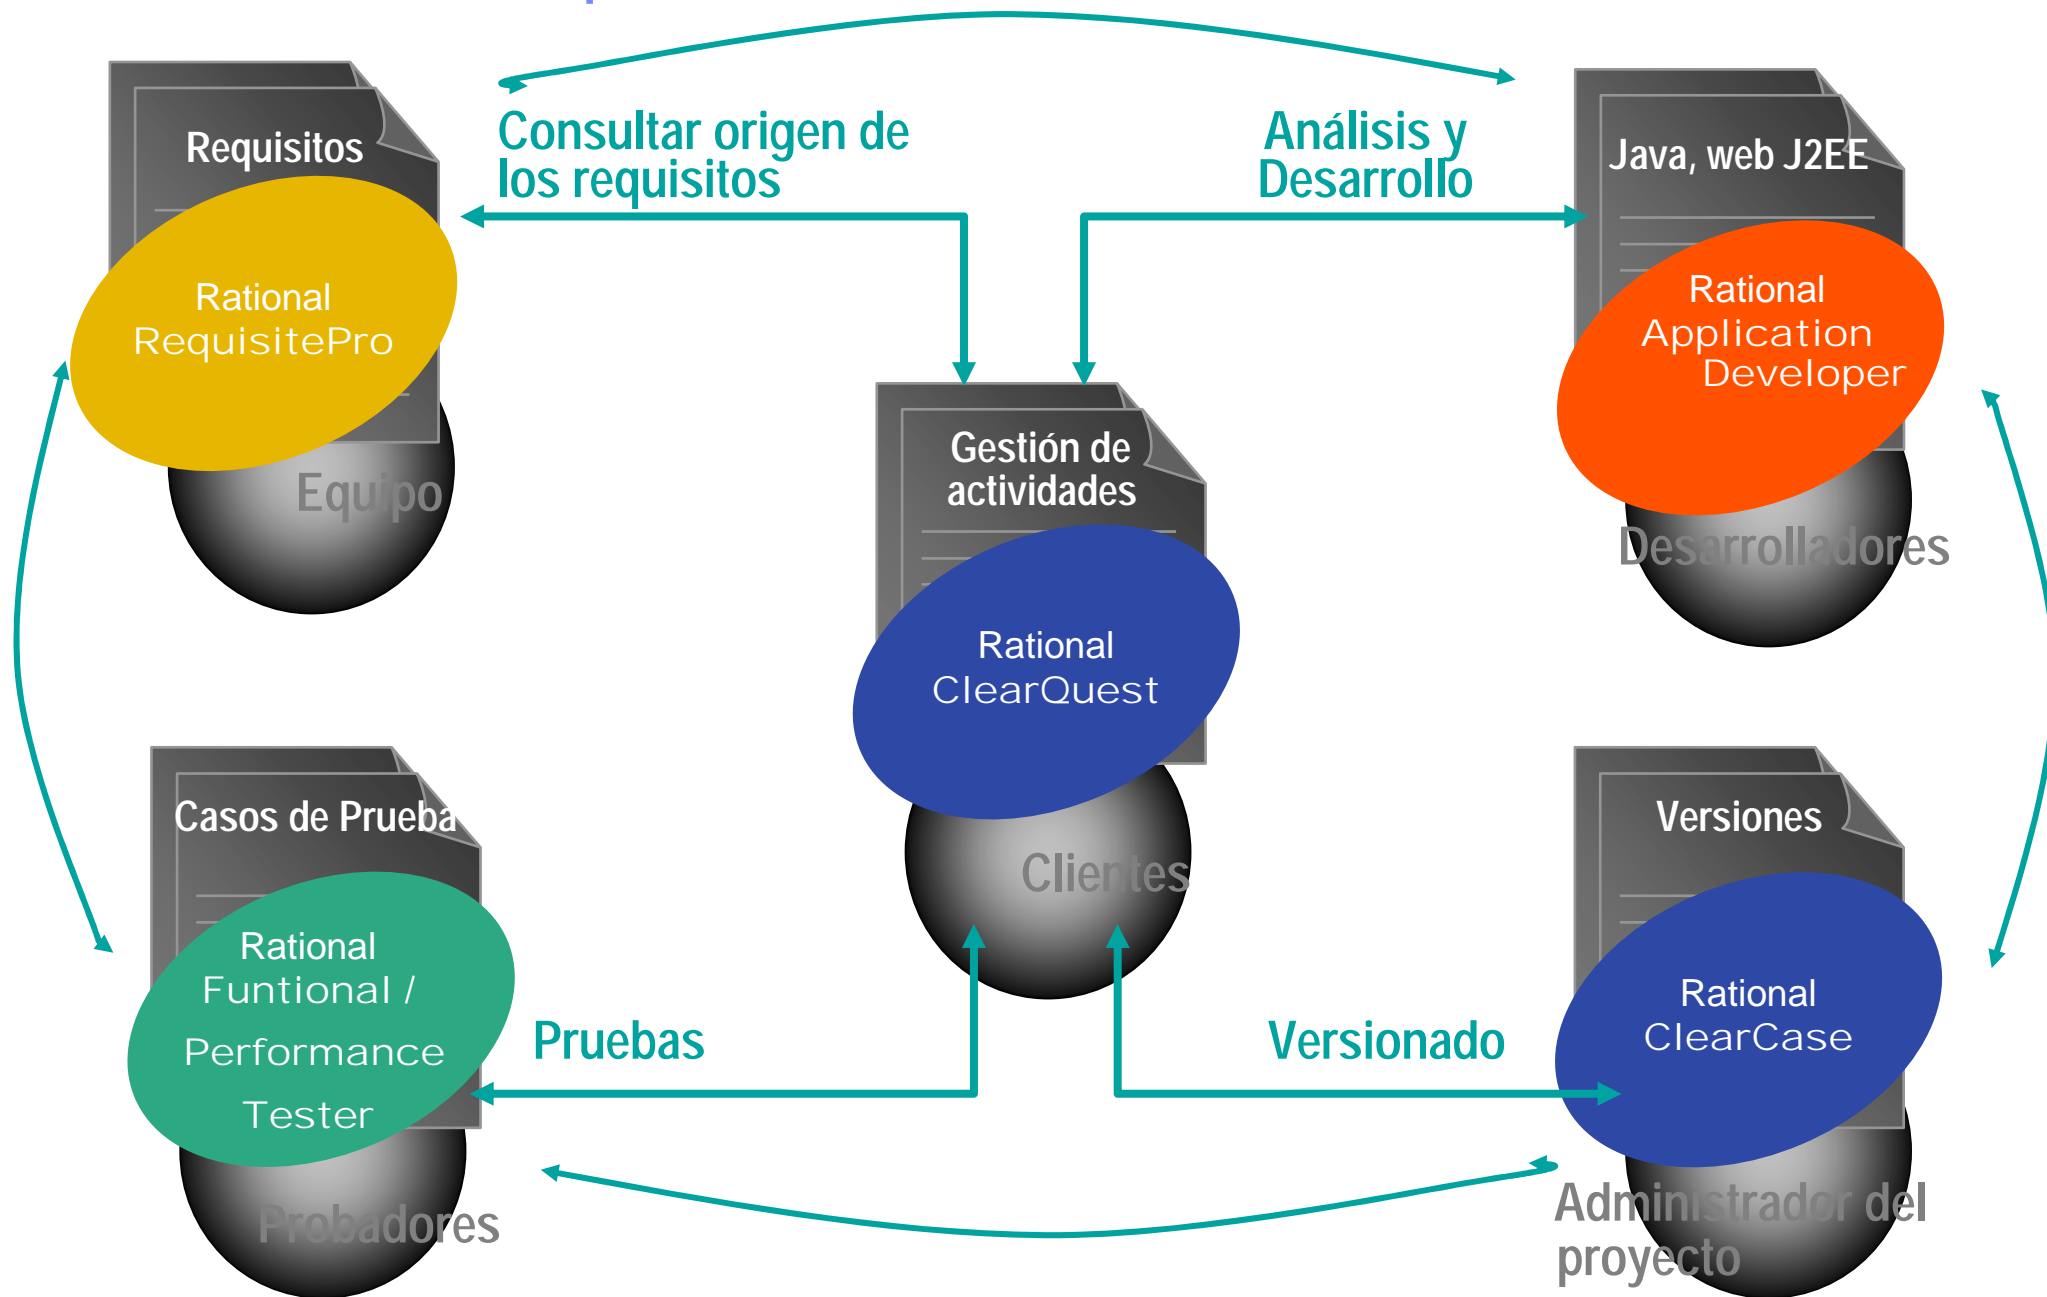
Requisitos

Rational RequisitePro

Equipo

Consultar origen de los requisitos

Análisis y Desarrollo

Java, web J2EE

Rational Application Developer

Desarrolladores

Gestión de actividades

Rational ClearQuest

Clientes

Casos de Prueba

Rational Funtional / Performance Tester

Probadores

Pruebas

Versionado

Versiones

Rational ClearCase

Administrador del proyecto